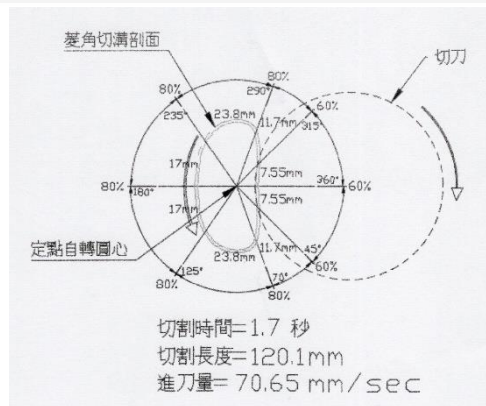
菱角切溝剖面

切刀

80%

80%

290°

60%

235°

23.8mm

11.7mm

315°

17mm

7.55mm

80%

180°

360°

60%

7.55mm

17mm

定點自轉圓心

11.7mm

45°

23.8mm

125°

70°

60%

80%

80%

切割時間=1.7 秒
切割長度=120.1mm
進刀量= 70.65 mm/sec